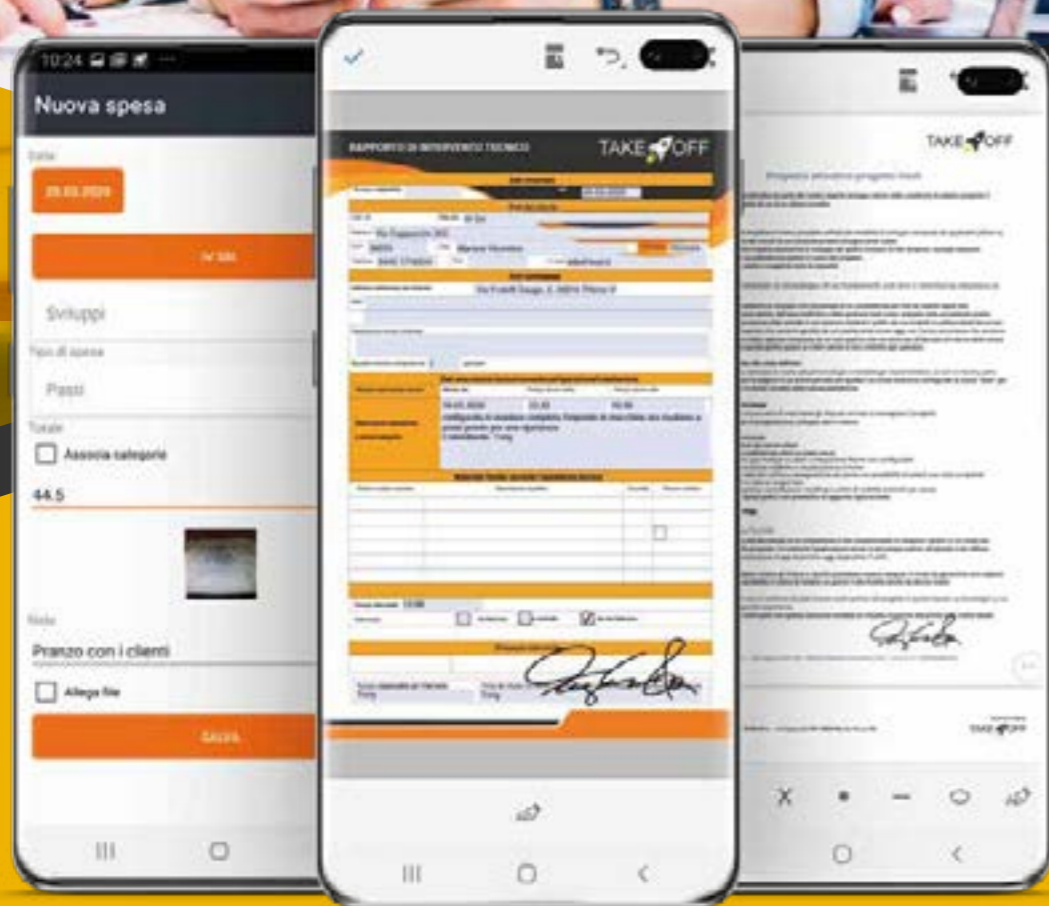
10:24

Nuova spesa

Data

29.03.2020

Sviluppi

Tipo di spesa

Pasti

Totale

Associa categorie

44.5

Note

Pranzo con i clienti

Allega file

Salva

RAPPORTO DI INTERVENTO TECNICO

TAKE OFF

Via Ruggerone 303

Marano Vicentino

Via Fratelli Gaspo, 6, 36016 Thiene VI

29.03.2020

15:30

16:30

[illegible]

TAKE OFF

Proposta attivazione progetto Stadi

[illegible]

TAKE OFF